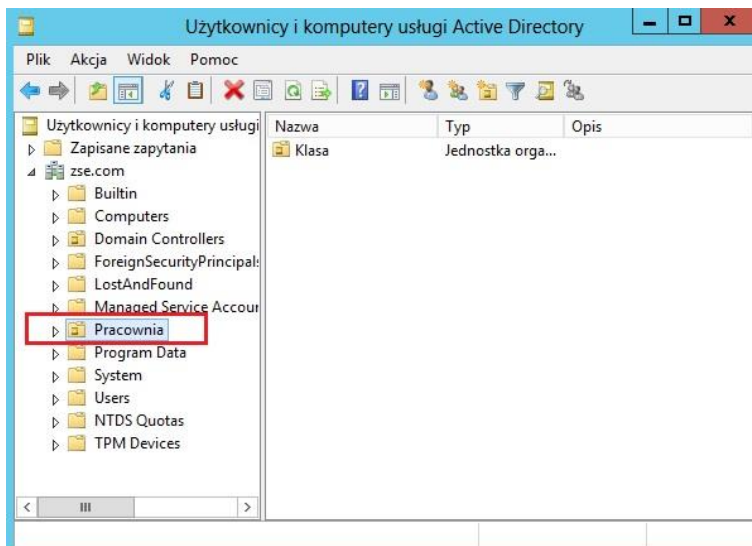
Użytkownicy i komputery usługi Active Directory

Plik Akcja Widok Pomoc

Użytkownicy i komputery usługi
Zapisane zapytania
zse.com
Builtin
Computers
Domain Controllers
ForeignSecurityPrincipals
LostAndFound
Managed Service Accour
Pracownia
Program Data
System
Users
NTDS Quotas
TPM Devices

| Nazwa | Typ | Opis |
|---|---|---|
| Klasa | Jednostka orga... | |